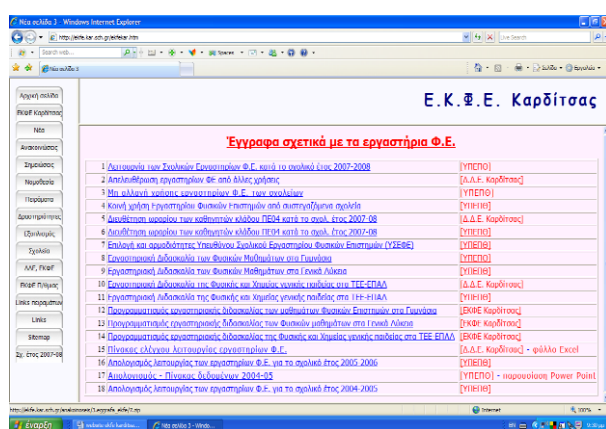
Νέα σελίδα 3 - Windows Internet Explorer

http://ekfe.kar.sch.gr/ekfelar.htm

Live Search

Search web...

Spaces

Νέα σελίδα 3

Σελίδα

Εργαλεία

Αρχική σελίδα
ΕΚΦΕ Καρδίτσας
Νέα
Ανακοινώσεις
Σημειώσεις
Νομοθεσία
Πειράματα
Δραστηριότητες
Εξοπλισμός
Σχολεία
ΛΑΓ, ΕΚΦΕ
ΕΚΦΕ Ελλάδας
Links πειραμάτων
Links
Sitemap
Σχ. Έτος 2007-08

Ε.Κ.Φ.Ε. Καρδίτσας

Έγγραφα σχετικά με τα εργαστήρια Φ.Ε.

| | | |
|---|---|---|
| 1 | Λειτουργία των Σχολικών Εργαστηρίων Φ.Ε. κατά το σχολικό έτος 2007-2008 | [ΥΠΕΠΘ] |
| 2 | Απελευθέρωση εργαστηρίων ΦΕ από άλλες χρήσεις | [Δ.Δ.Ε. Καρδίτσας] |
| 3 | Μη αλλαγή χρήσης εργαστηρίων Φ.Ε. των σχολείων | [ΥΠΕΠΘ] |
| 4 | Κοινή χρήση Εργαστηρίου Φυσικών Επιστημών από συστεγαζόμενα σχολεία | [ΥΠΕΠΘ] |
| 5 | Διευθέτηση ωραρίου των καθηγητών κλάδου ΠΕ04 κατά το σχολ. έτος 2007-08 | [Δ.Δ.Ε. Καρδίτσας] |
| 6 | Διευθέτηση ωραρίου των καθηγητών κλάδου ΠΕ04 κατά το σχολ. έτος 2007-08 | [ΥΠΕΠΘ] |
| 7 | Επιλογή και αρμοδιότητες Υπευθύνου Σχολικού Εργαστηρίου Φυσικών Επιστημών (ΥΣΕΦΕ) | [ΥΠΕΠΘ] |
| 8 | Εργαστηριακή Διδασκαλία των Φυσικών Μαθημάτων στο Γυμνάσιο | [ΥΠΕΠΘ] |
| 9 | Εργαστηριακή Διδασκαλία των Φυσικών Μαθημάτων στο Γενικό Λύκειο | [ΥΠΕΠΘ] |
| 10 | Εργαστηριακή Διδασκαλία της Φυσικής και Χημείας γενικής παιδείας στα ΤΕΕ-ΕΠΑΛ | [Δ.Δ.Ε. Καρδίτσας] |
| 11 | Εργαστηριακή Διδασκαλία της Φυσικής και Χημείας γενικής παιδείας στα ΤΕΕ-ΕΠΑΛ | [ΥΠΕΠΘ] |
| 12 | Προγραμματισμός εργαστηριακής διδασκαλίας των μαθημάτων Φυσικών Επιστημών στο Γυμνάσιο | [ΕΚΦΕ Καρδίτσας] |
| 13 | Προγραμματισμός εργαστηριακής διδασκαλίας των Φυσικών μαθημάτων στο Γενικό Λύκειο | [ΕΚΦΕ Καρδίτσας] |
| 14 | Προγραμματισμός εργαστηριακής διδασκαλίας της Φυσικής και Χημείας γενικής παιδείας στα ΤΕΕ ΕΠΑΛ | [ΕΚΦΕ Καρδίτσας] |
| 15 | Πίνακας ελέγχου λειτουργίας εργαστηρίων Φ.Ε. | [Δ.Δ.Ε. Καρδίτσας] - φύλλο Excel |
| 16 | Απολογισμός λειτουργίας των εργαστηρίων Φ.Ε. για το σχολικό έτος 2005-2006 | [ΥΠΕΠΘ] |
| 17 | Απολογισμός - Πίνακες δεδομένων 2004-05 | [ΥΠΕΠΘ] - παρουσίαση Power Point |
| 18 | Απολογισμός λειτουργίας των εργαστηρίων Φ.Ε. για το σχολικό έτος 2004-2005 | [ΥΠΕΠΘ] |

http://ekfe.kar.sch.gr/ανακοινωσεις/...

Internet

100%

έναρξη

Νέα σελίδα 3 - Windo...